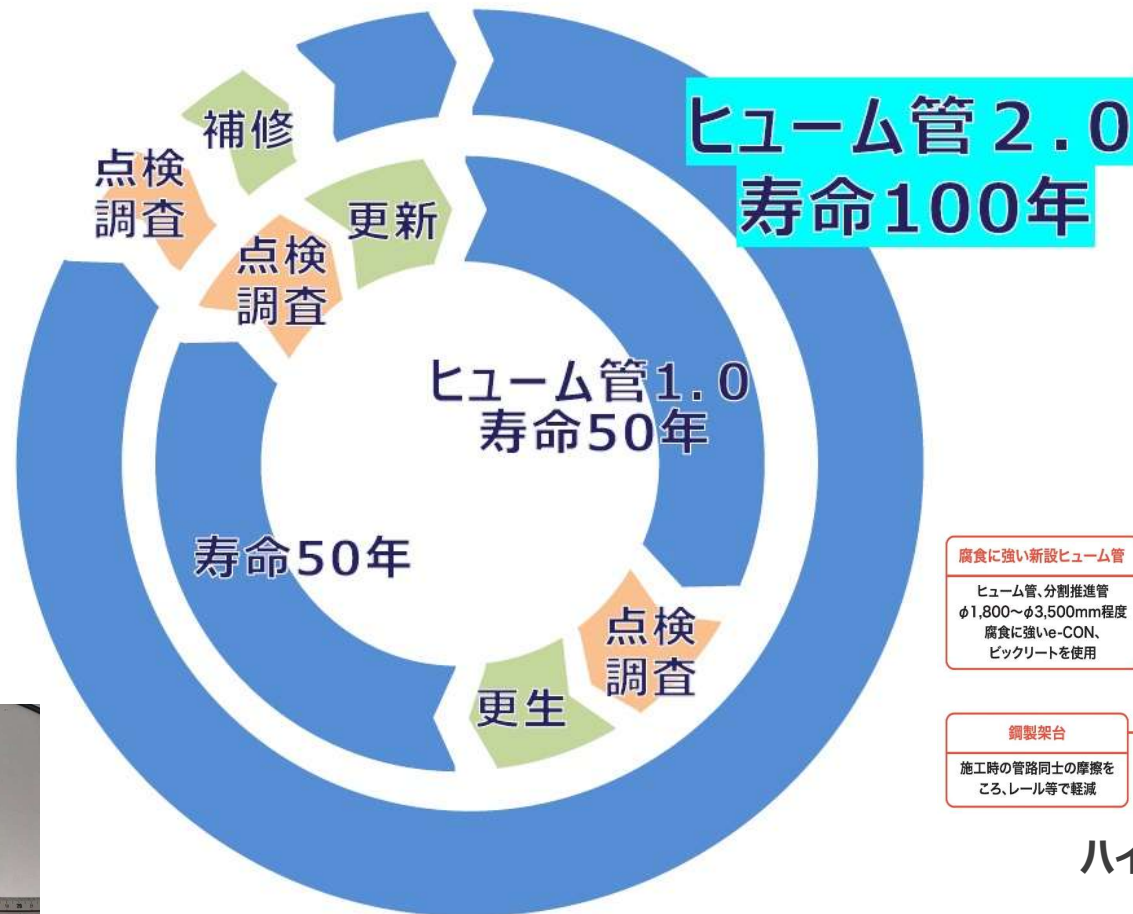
ヒューム管2.0
寿命100年

補修

点検
調査

更新

点検
調査

ヒューム管1.0
寿命50年

寿命50年

点検
調査

更生

腐食に強い新設ヒューム管

ヒューム管、分割推進管
$\phi$1,800～$\phi$3,500mm程度
腐食に強いe-CON、
ピックリートを使用

鋼製架台

施工時の管路同士の摩擦を
ころ、レール等で軽減

ハイ